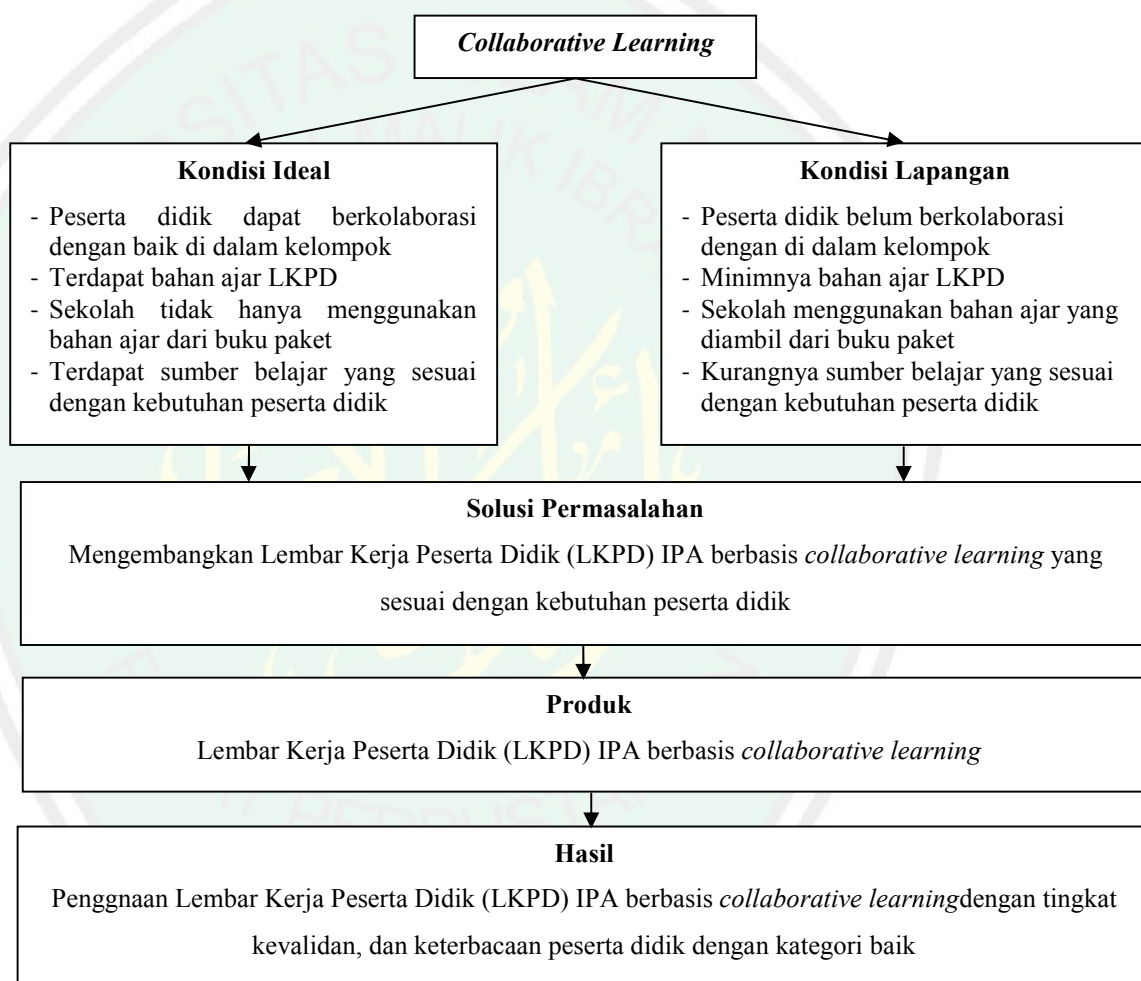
*Collaborative Learning*

**Kondisi Ideal**

- Peserta didik dapat berkolaborasi dengan baik di dalam kelompok
- Terdapat bahan ajar LKPD
- Sekolah tidak hanya menggunakan bahan ajar dari buku paket
- Terdapat sumber belajar yang sesuai dengan kebutuhan peserta didik

**Kondisi Lapangan**

- Peserta didik belum berkolaborasi dengan di dalam kelompok
- Minimnya bahan ajar LKPD
- Sekolah menggunakan bahan ajar yang diambil dari buku paket
- Kurangnya sumber belajar yang sesuai dengan kebutuhan peserta didik

**Solusi Permasalahan**

Mengembangkan Lembar Kerja Peserta Didik (LKPD) IPA berbasis *collaborative learning* yang sesuai dengan kebutuhan peserta didik

**Produk**

Lembar Kerja Peserta Didik (LKPD) IPA berbasis *collaborative learning*

**Hasil**

Penggnaan Lembar Kerja Peserta Didik (LKPD) IPA berbasis *collaborative learning*dengan tingkat kevalidan, dan keterbacaan peserta didik dengan kategori baik